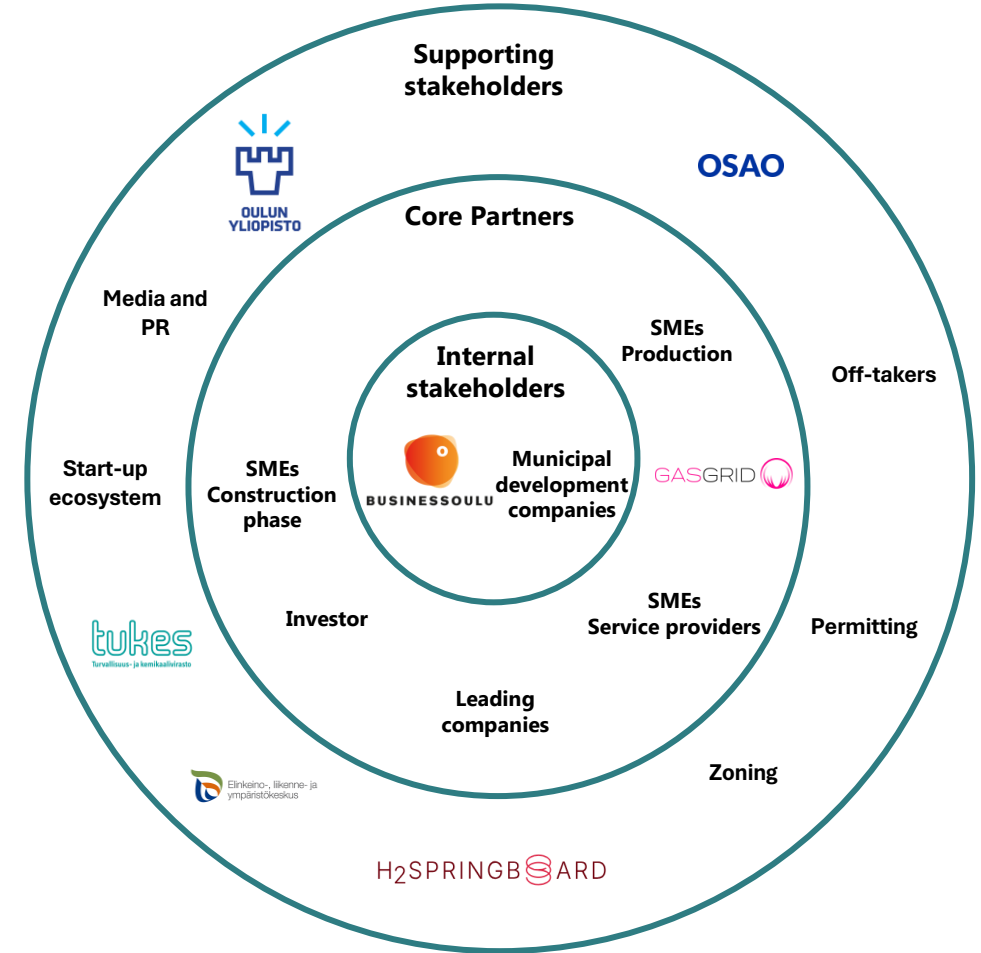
Supporting stakeholders

OULUN YLIOPISTO

OSAO

Core Partners

Media and PR

SMEs Production

Internal stakeholders

Off-takers

BUSINESSOULU

Municipal development companies

GASGRID

Start-up ecosystem

SMEs Construction phase

Investor

SMEs Service providers

Permitting

tukes
Turvallisuus- ja kemikaalivirasto

Leading companies

Zoning

Elinkeino-, liikenne- ja ympäristökeskus

H2SPRINGBOARD